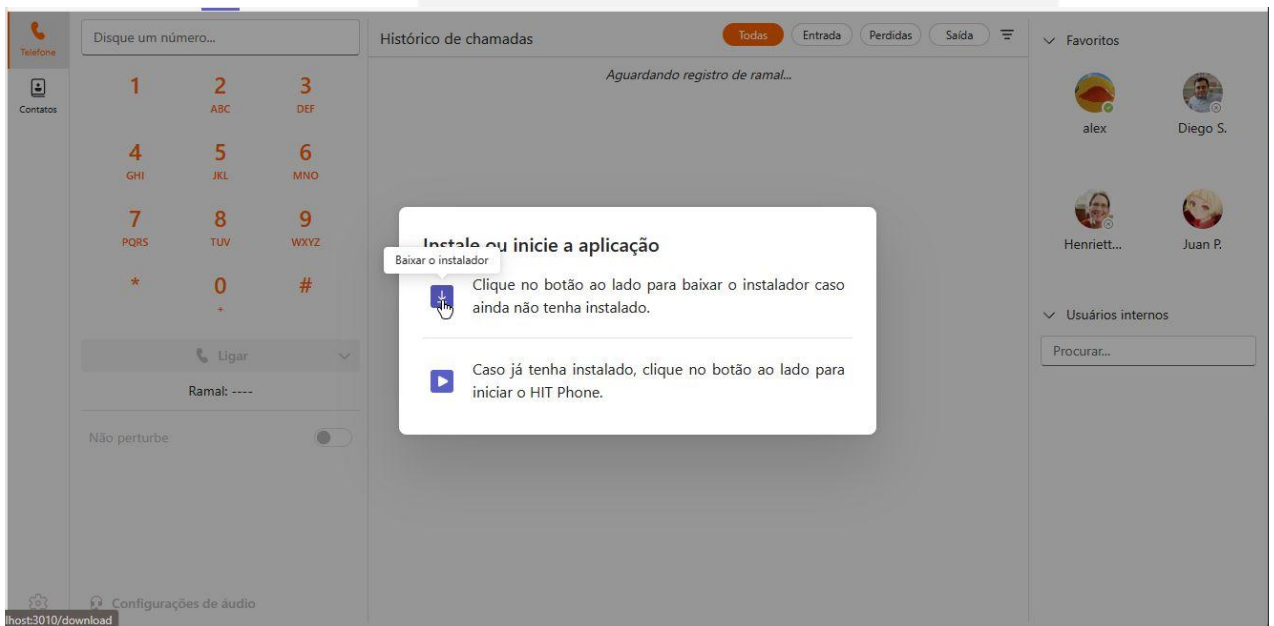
Telefone

Contatos

Disque um número...

1
2 ABC
3 DEF
4 GHI
5 JKL
6 MNO
7 PQRS
8 TUV
9 WXYZ
*
0 +
#

Ligar

Ramal: ----

Não perturbe

Configurações de áudio

lhost:3010/download

Histórico de chamadas

Todas Entrada Perdidas Saída

Aguardando registro de ramal...

Instale ou inicie a aplicação

Baixar o instalador

Clique no botão ao lado para baixar o instalador caso ainda não tenha instalado.

Caso já tenha instalado, clique no botão ao lado para iniciar o HIT Phone.

Favoritos

alex
Diego S.
Henriett...
Juan P.

Usuários internos

Procurar...